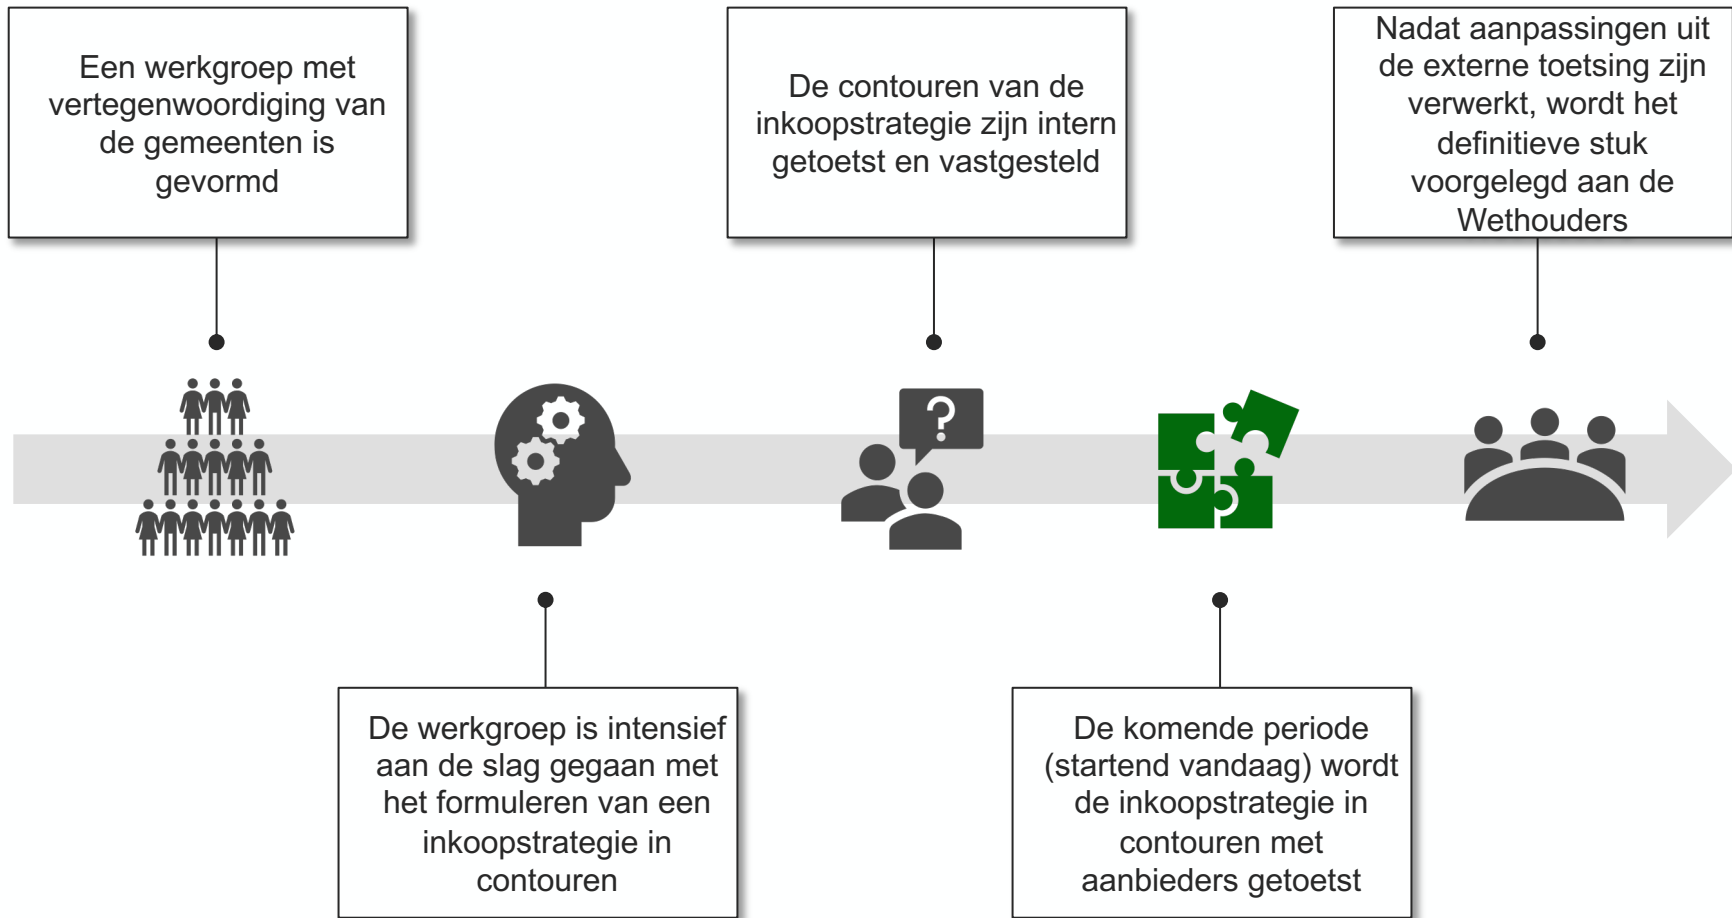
Een werkgroep met vertegenwoordiging van de gemeenten is gevormd

De contouren van de inkoopstrategie zijn intern getoetst en vastgesteld

Nadat aanpassingen uit de externe toetsing zijn verwerkt, wordt het definitieve stuk voorgelegd aan de Wethouders

?

De werkgroep is intensief aan de slag gegaan met het formuleren van een inkoopstrategie in contouren

De komende periode (startend vandaag) wordt de inkoopstrategie in contouren met aanbieders getoetst